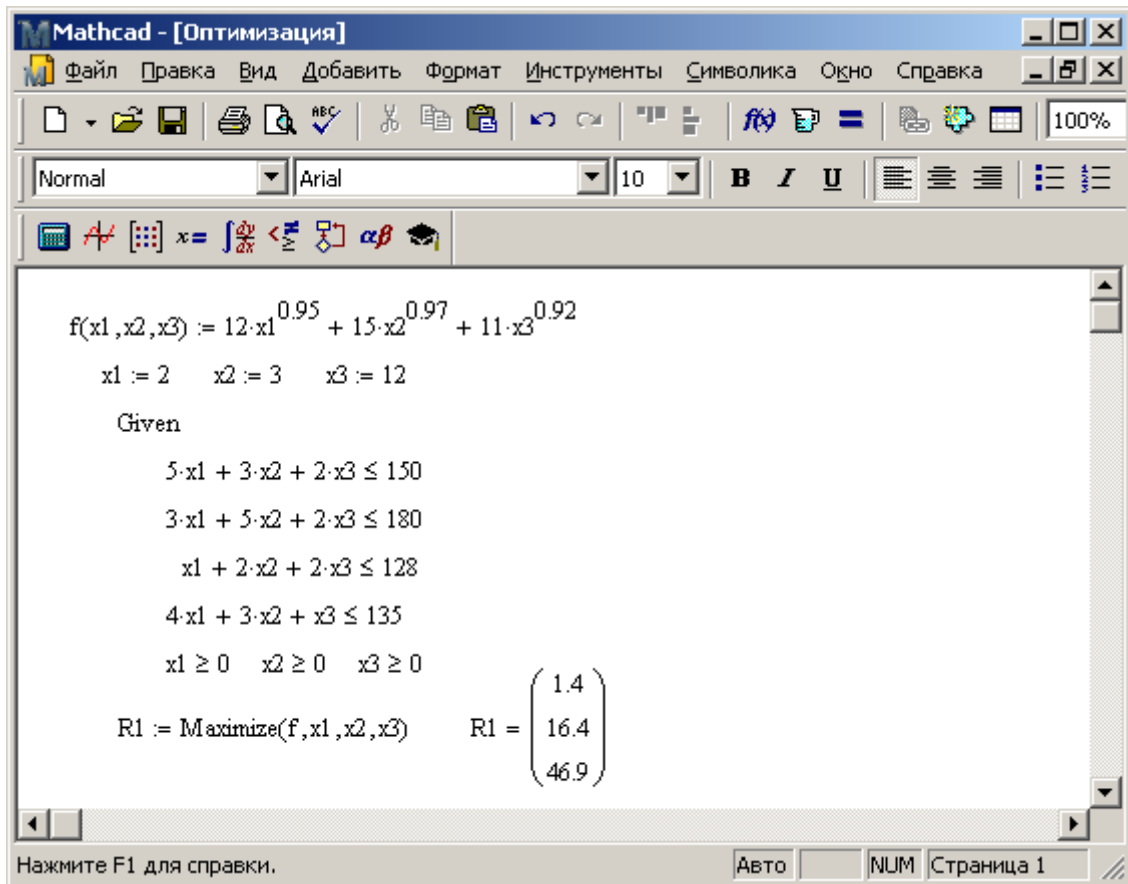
Mathcad - [Оптимизация]

Файл Правка Вид Добавить Формат Инструменты Символика Окно Справка

100%

Normal Arial 10 B I U

$f(x1,x2,x3) := 12 \cdot x1^{0.95} + 15 \cdot x2^{0.97} + 11 \cdot x3^{0.92}$

$x1 := 2 \quad x2 := 3 \quad x3 := 12$

Given

$5 \cdot x1 + 3 \cdot x2 + 2 \cdot x3 \le 150$

$3 \cdot x1 + 5 \cdot x2 + 2 \cdot x3 \le 180$

$x1 + 2 \cdot x2 + 2 \cdot x3 \le 128$

$4 \cdot x1 + 3 \cdot x2 + x3 \le 135$

$x1 \ge 0 \quad x2 \ge 0 \quad x3 \ge 0$

$R1 := Maximize(f,x1,x2,x3) \qquad R1 = \begin{pmatrix} 1.4 \\ 16.4 \\ 46.9 \end{pmatrix}$

Нажмите F1 для справки. Авто NUM Страница 1